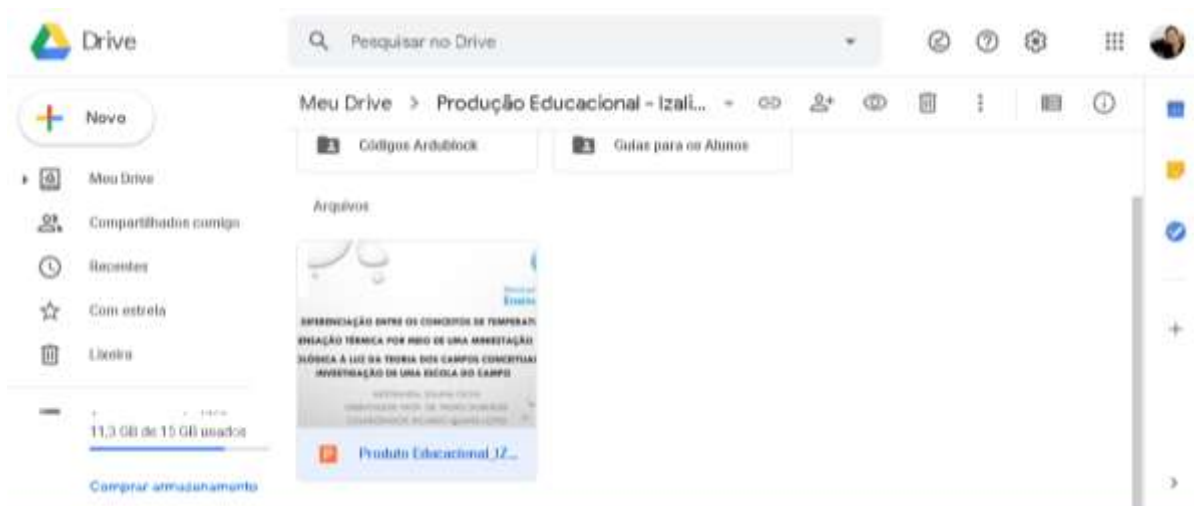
Drive

Pesquisar no Drive

Novo

Meu Drive > Produção Educacional - Izali...

Meu Drive

Compartilhados comigo

Recentes

Com estrela

Lixeira

11,3 GB de 15 GB usados

Comprar armazenamento

Códigos Ardublock

Guias para os Alunos

Arquivos

DIFERENCIAÇÃO ENTRE OS CONCEITOS DE TEMPERAT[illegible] SENSAÇÃO TÉRMICA POR MEIO DE UMA INVESTIGAÇÃO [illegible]ÓGICA À LUZ DA TEORIA DOS CAMPOS CONCEITUAI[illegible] INVESTIGAÇÃO DE UMA ESCOLA DO CAMPO

Produto Educacional_IZ...